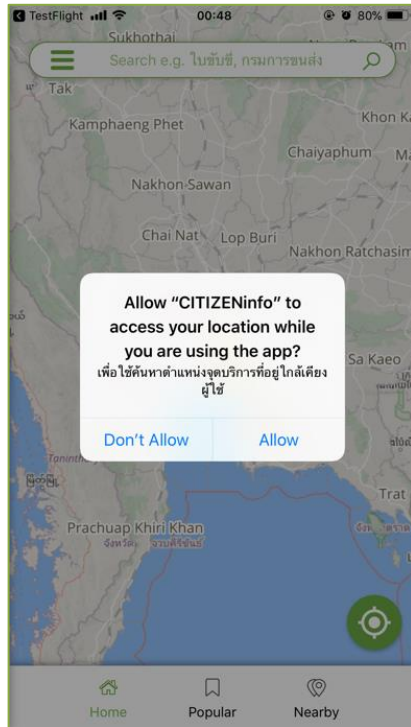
TestFlight 00:48 80%

Sukhothai

Search e.g. ใบขับขี่, กรมการขนส่ง

Tak

Kamphaeng Phet

Khon K

Chaiyaphum

Nakhon Sawan

Chai Nat

Lop Buri

Nakhon Ratchasim

Allow "CITIZENinfo" to access your location while you are using the app?

เพื่อใช้ค้นหาตำแหน่งจุดบริการที่อยู่ใกล้เคียงผู้ใช้

Don't Allow

Allow

Sa Kaeo

Trat

Prachuap Khiri Khan

Home

Popular

Nearby